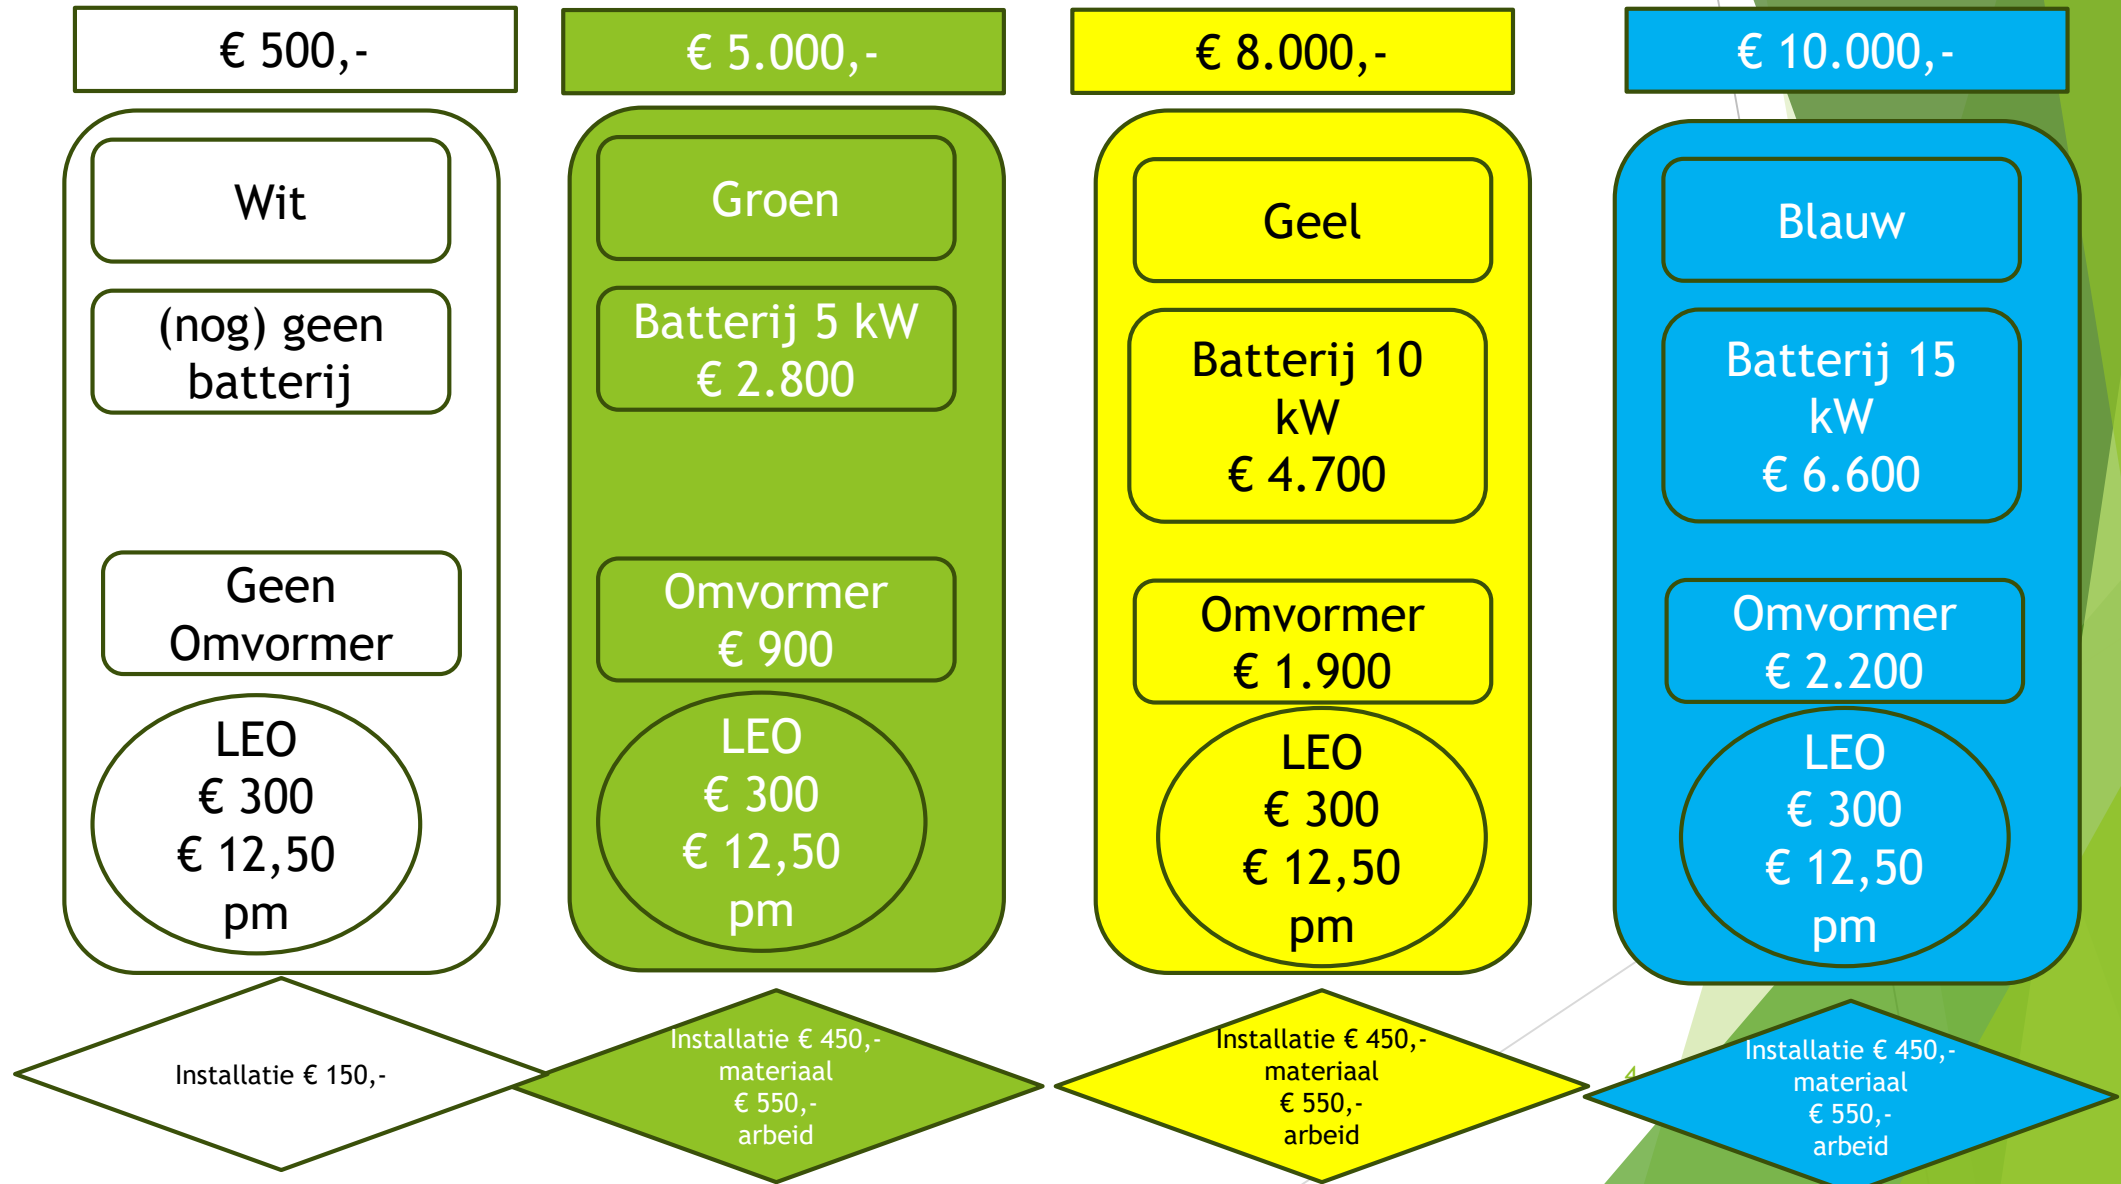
€ 500,-

Wit

(nog) geen batterij

Geen Omvormer

LEO
€ 300
€ 12,50
pm

Installatie € 150,-

€ 5.000,-

Groen

Batterij 5 kW
€ 2.800

Omvormer
€ 900

LEO
€ 300
€ 12,50
pm

Installatie € 450,-
materiaal
€ 550,-
arbeid

€ 8.000,-

Geel

Batterij 10 kW
€ 4.700

Omvormer
€ 1.900

LEO
€ 300
€ 12,50
pm

Installatie € 450,-
materiaal
€ 550,-
arbeid

€ 10.000,-

Blauw

Batterij 15 kW
€ 6.600

Omvormer
€ 2.200

LEO
€ 300
€ 12,50
pm

Installatie € 450,-
materiaal
€ 550,-
arbeid